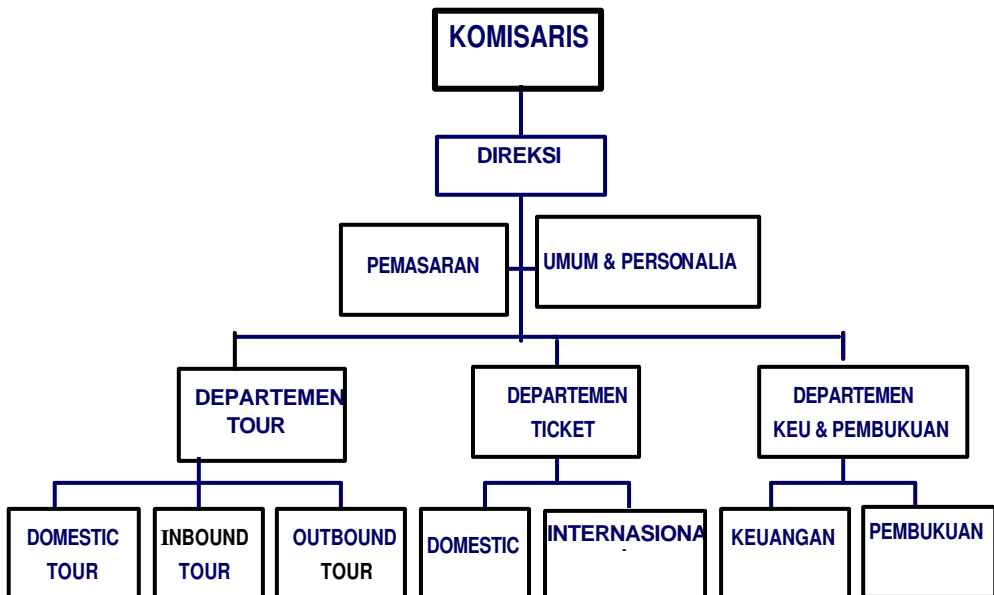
KOMISARIS

DIREKSI

PEMASARAN

UMUM & PERSONALIA

DEPARTEMEN TOUR

DEPARTEMEN TICKET

DEPARTEMEN KEU & PEMBUKUAN

DOMESTIC TOUR

INBOUND TOUR

OUTBOUND TOUR

DOMESTIC

INTERNASIONA

KEUANGAN

PEMBUKUAN